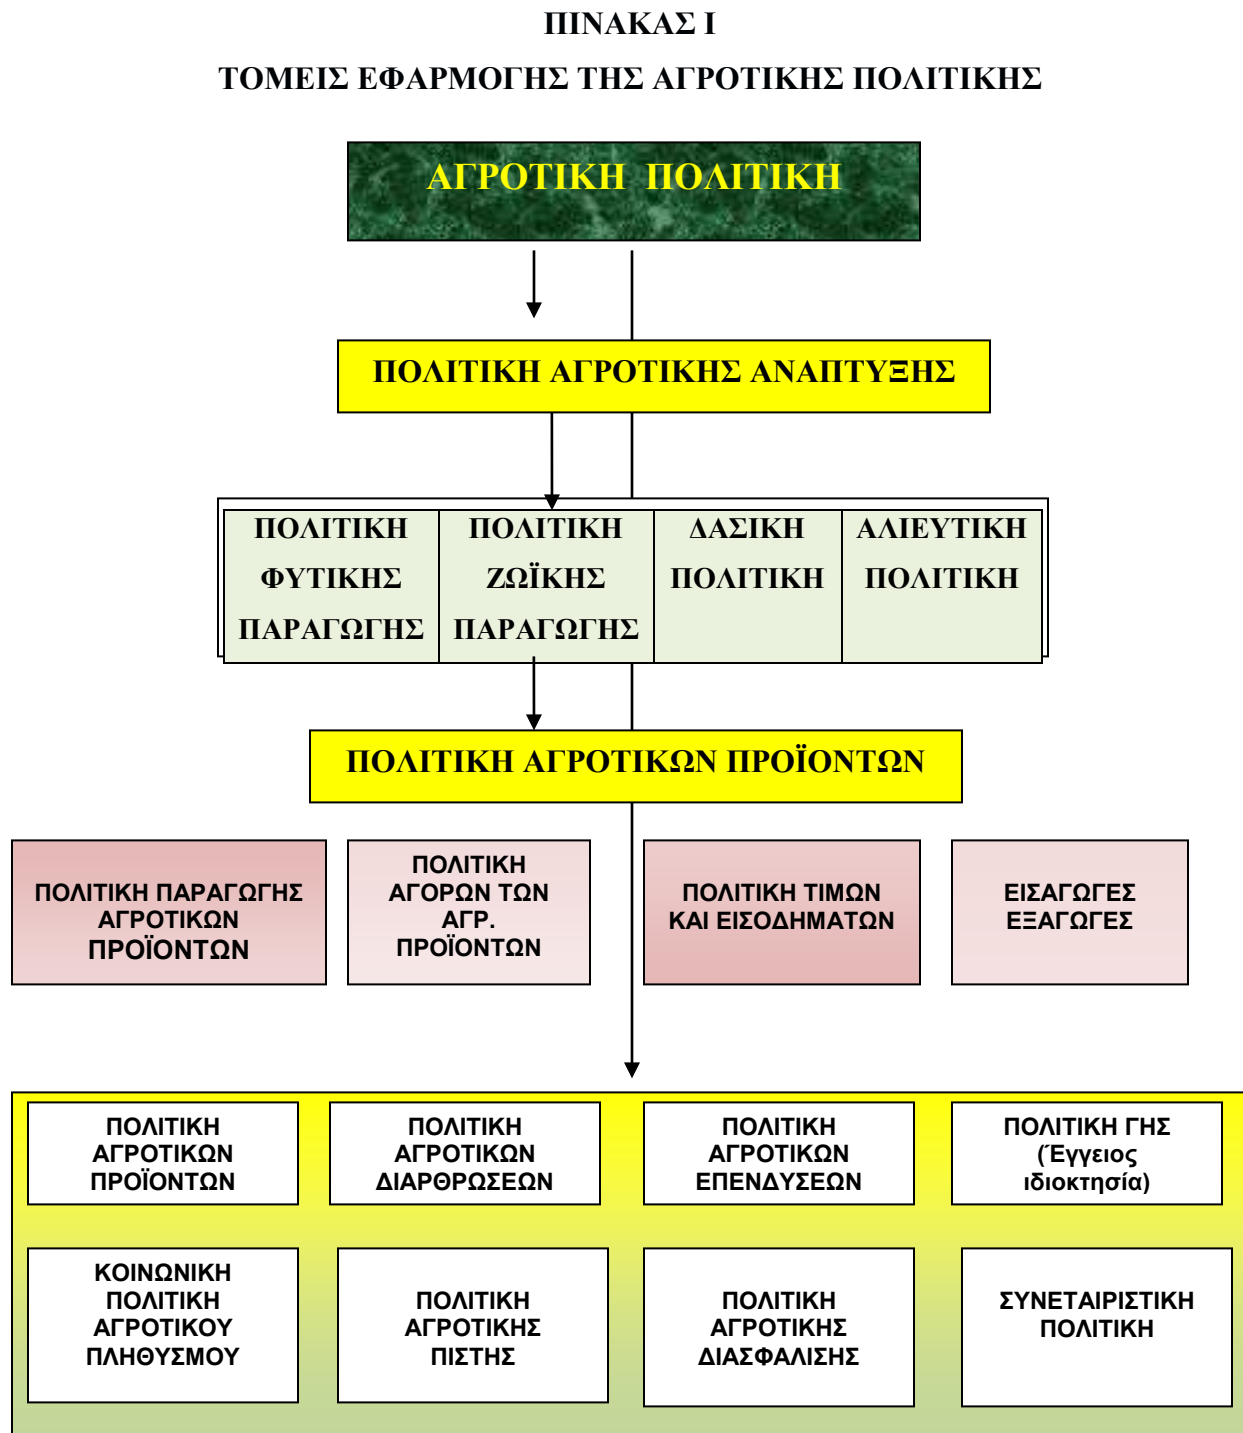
ΠΙΝΑΚΑΣ Ι

ΤΟΜΕΙΣ ΕΦΑΡΜΟΓΗΣ ΤΗΣ ΑΓΡΟΤΙΚΗΣ ΠΟΛΙΤΙΚΗΣ

ΑΓΡΟΤΙΚΗ ΠΟΛΙΤΙΚΗ

ΠΟΛΙΤΙΚΗ ΑΓΡΟΤΙΚΗΣ ΑΝΑΠΤΥΞΗΣ

| ΠΟΛΙΤΙΚΗ ΦΥΤΙΚΗΣ ΠΑΡΑΓΩΓΗΣ | ΠΟΛΙΤΙΚΗ ΖΩΪΚΗΣ ΠΑΡΑΓΩΓΗΣ | ΔΑΣΙΚΗ ΠΟΛΙΤΙΚΗ | ΑΛΙΕΥΤΙΚΗ ΠΟΛΙΤΙΚΗ |
|---|---|---|---|

ΠΟΛΙΤΙΚΗ ΑΓΡΟΤΙΚΩΝ ΠΡΟΪΟΝΤΩΝ

ΠΟΛΙΤΙΚΗ ΠΑΡΑΓΩΓΗΣ ΑΓΡΟΤΙΚΩΝ ΠΡΟΪΟΝΤΩΝ

ΠΟΛΙΤΙΚΗ ΑΓΟΡΩΝ ΤΩΝ ΑΓΡ. ΠΡΟΪΟΝΤΩΝ

ΠΟΛΙΤΙΚΗ ΤΙΜΩΝ ΚΑΙ ΕΙΣΟΔΗΜΑΤΩΝ

ΕΙΣΑΓΩΓΕΣ ΕΞΑΓΩΓΕΣ

ΠΟΛΙΤΙΚΗ ΑΓΡΟΤΙΚΩΝ ΠΡΟΪΟΝΤΩΝ

ΠΟΛΙΤΙΚΗ ΑΓΡΟΤΙΚΩΝ ΔΙΑΡΘΡΩΣΕΩΝ

ΠΟΛΙΤΙΚΗ ΑΓΡΟΤΙΚΩΝ ΕΠΕΝΔΥΣΕΩΝ

ΠΟΛΙΤΙΚΗ ΓΗΣ (Έγγειος ιδιοκτησία)

ΚΟΙΝΩΝΙΚΗ ΠΟΛΙΤΙΚΗ ΑΓΡΟΤΙΚΟΥ ΠΛΗΘΥΣΜΟΥ

ΠΟΛΙΤΙΚΗ ΑΓΡΟΤΙΚΗΣ ΠΙΣΤΗΣ

ΠΟΛΙΤΙΚΗ ΑΓΡΟΤΙΚΗΣ ΔΙΑΣΦΑΛΙΣΗΣ

ΣΥΝΕΤΑΙΡΙΣΤΙΚΗ ΠΟΛΙΤΙΚΗ